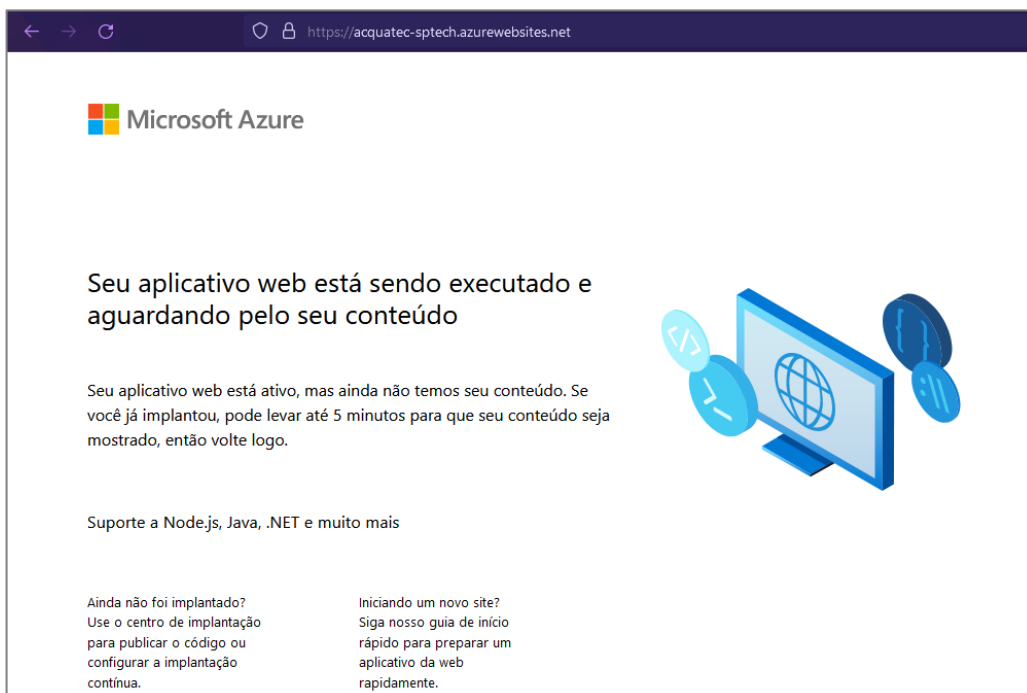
https://acquatec-sptech.azurewebsites.net

Microsoft Azure

Seu aplicativo web está sendo executado e aguardando pelo seu conteúdo

Seu aplicativo web está ativo, mas ainda não temos seu conteúdo. Se você já implantou, pode levar até 5 minutos para que seu conteúdo seja mostrado, então volte logo.

Suporte a Node.js, Java, .NET e muito mais

Ainda não foi implantado? Use o centro de implantação para publicar o código ou configurar a implantação contínua.

Iniciando um novo site? Siga nosso guia de início rápido para preparar um aplicativo da web rapidamente.